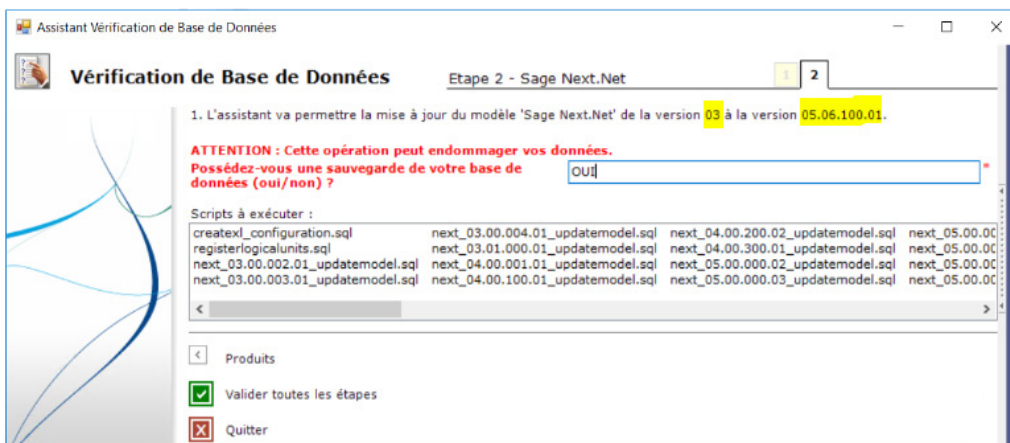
Assistant Vérification de Base de Données

Vérification de Base de Données

Etape 2 - Sage Next.Net

1 2

1. L'assistant va permettre la mise à jour du modèle 'Sage Next.Net' de la version 03 à la version 05.06.100.01.

ATTENTION : Cette opération peut endommager vos données.
Possédez-vous une sauvegarde de votre base de données (oui/non) ?

OUI

*

Scripts à exécuter :

| | | | |
|---|---|---|---|
| createxl_configuration.sql | next_03.00.004.01_updatemodel.sql | next_04.00.200.02_updatemodel.sql | next_05.00.0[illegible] |
| registerlogicalunits.sql | next_03.01.000.01_updatemodel.sql | next_04.00.300.01_updatemodel.sql | next_05.00.0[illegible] |
| next_03.00.002.01_updatemodel.sql | next_04.00.001.01_updatemodel.sql | next_05.00.000.02_updatemodel.sql | next_05.00.0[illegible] |
| next_03.00.003.01_updatemodel.sql | next_04.00.100.01_updatemodel.sql | next_05.00.000.03_updatemodel.sql | next_05.00.0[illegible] |

Produits

Valider toutes les étapes

Quitter